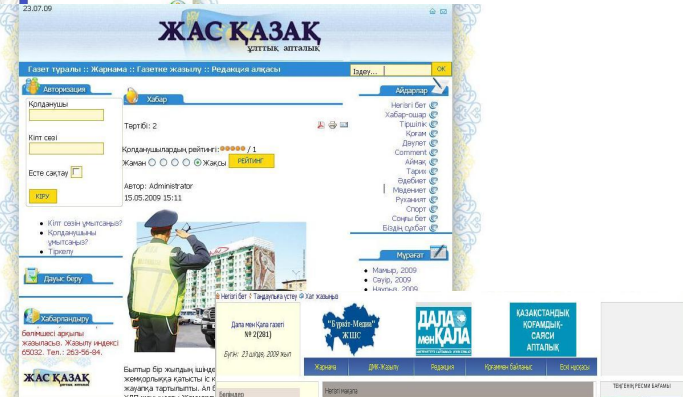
23.07.09

ЖАС ҚАЗАҚ
ҰЛТТЫҚ АПТАЛЫҚ

Газет туралы :: Жарнама :: Газетке жазылу :: Редакция алқасы

Іздеу... OK

Авторизация

Қолданушы

Кілт сөзі

Есте сақтау

КІРУ

Кілт сөзін ұмытсаңыз?
Қолданушыны ұмытсаңыз?
Тіркелу

Дауыс беру

Хабарландыру

беліміесі арқылы жазылаңыз. Жазылу индексі 65032. Тел.: 263-56-84.

ЖАС ҚАЗАҚ

Хабар

Тертібі: 2

Қолданушылардың рейтингі: / 1
Жаман Жақсы РЕЙТИНГ

Автор: Administrator
15.05.2009 15:11

Былтыр бір жылдың ішінд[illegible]
жемқорлыққа қатысты іс қ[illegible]
жауапқа тартылыпты. Ал Б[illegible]
ХВД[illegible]

Айдарлар

Негізгі бет
Хабар-ошар
Тіршілік
Қоғам
Дәулет
Comment
Аймақ
Тарих
Әдебиет
Мәдениет
Руханият
Спорт
Соңғы бет
Біздің сұхбат

Мұрағат

Мамыр, 2009
Сәуір, 2009
Наурыз, 2009

Негізгі бет Таңдаулыға үстеу Хат жазыңыз

Дала мен Қала газеті №2(281)

Бүгін: 23 шілде, 2009 жыл

"Бірлік-Медиа" ЖШС

ДАЛА мен ҚАЛА

ҚАЗАҚСТАНДЫҚ ҚОҒАМДЫҚ-САЯСИ АПТАЛЫҚ

Жарнама
ДМҚ-Жазылу
Редакция
Қоғаммен байланыс
Біз жайында

Негізгі мақала

ТЕҢГЕНІҢ РЕСМИ БАҒАМЫ